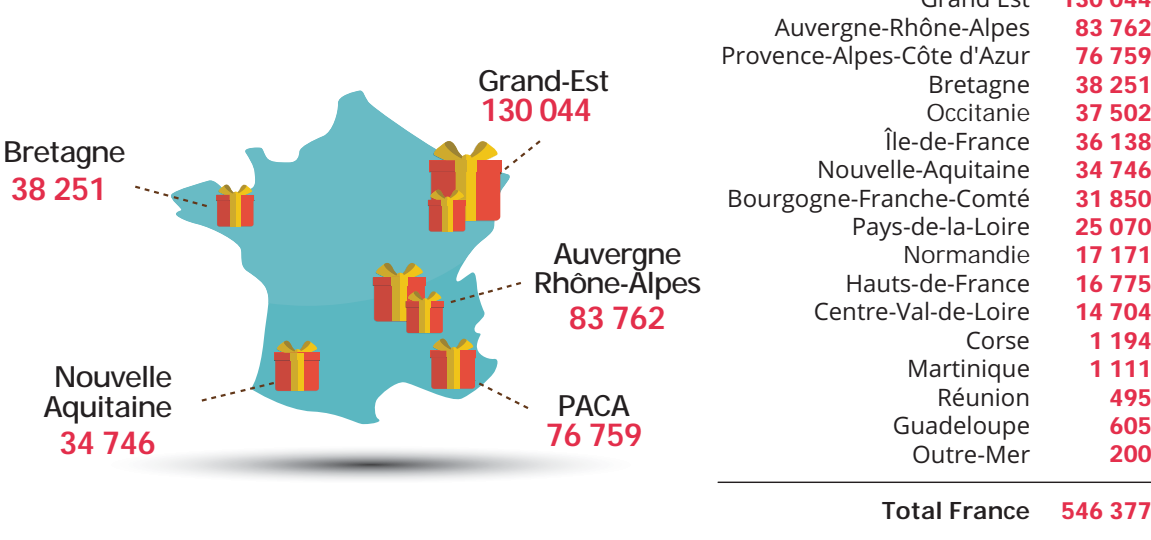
Grand-Est
130 044

Bretagne
38 251

Auvergne
Rhône-Alpes
83 762

Nouvelle
Aquitaine
34 746

PACA
76 759

| | |
|---|---|
| Grand-Est | 130 044 |
| Auvergne-Rhône-Alpes | 83 762 |
| Provence-Alpes-Côte d'Azur | 76 759 |
| Bretagne | 38 251 |
| Occitanie | 37 502 |
| Île-de-France | 36 138 |
| Nouvelle-Aquitaine | 34 746 |
| Bourgogne-Franche-Comté | 31 850 |
| Pays-de-la-Loire | 25 070 |
| Normandie | 17 171 |
| Hauts-de-France | 16 775 |
| Centre-Val-de-Loire | 14 704 |
| Corse | 1 194 |
| Martinique | 1 111 |
| Réunion | 495 |
| Guadeloupe | 605 |
| Outre-Mer | 200 |
| Total France | 546 377 |